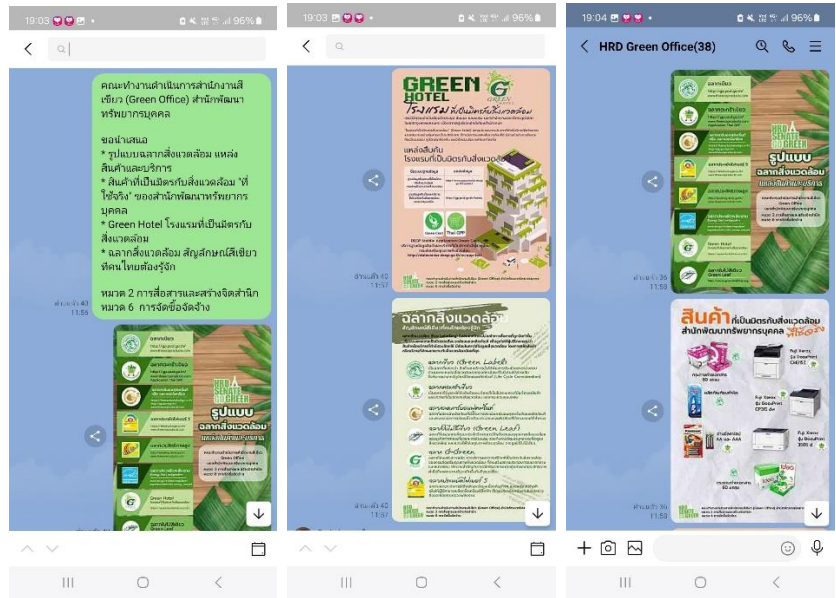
19:03 96%

คณะทำงานดำเนินการสำนักงานสีเขียว (Green Office) สำนักพัฒนาทรัพยากรบุคคล

ขอนำเสนอ
* รูปแบบฉลากสิ่งแวดล้อม แหล่งสินค้าและบริการ
* สินค้าที่เป็นมิตรกับสิ่งแวดล้อม "ที่ใช้จริง" ของสำนักพัฒนาทรัพยากรบุคคล
* Green Hotel โรงแรมที่เป็นมิตรกับสิ่งแวดล้อม
* ฉลากสิ่งแวดล้อม สัญลักษณ์สีเขียวที่คนไทยต้องรู้จัก

หมวด 2 การสื่อสารและสร้างจิตสำนึก
หมวด 6 การจัดซื้อจัดจ้าง

อ่านแล้ว 40
11:56

รูปแบบ
ฉลากสิ่งแวดล้อม

Green Hotel

19:03 96%

GREEN HOTEL
โรงแรมที่เป็นมิตรกับสิ่งแวดล้อม

แหล่งสืบค้น
โรงแรมที่เป็นมิตรกับสิ่งแวดล้อม

อ่านแล้ว 40
11:57

ฉลากสิ่งแวดล้อม

ฉลากเขียว (Green Label)
ฉลากใบไม้เขียว (Green Leaf)
ฉลาก G-Green

อ่านแล้ว 40
11:57

19:04 96%

HRD Green Office(38)

รูปแบบ
ฉลากสิ่งแวดล้อม

อ่านแล้ว 36
11:58

สินค้าที่เป็นมิตรกับสิ่งแวดล้อม
สำนักพัฒนาทรัพยากรบุคคล ที่ใช้จริง

อ่านแล้ว 31
11:58